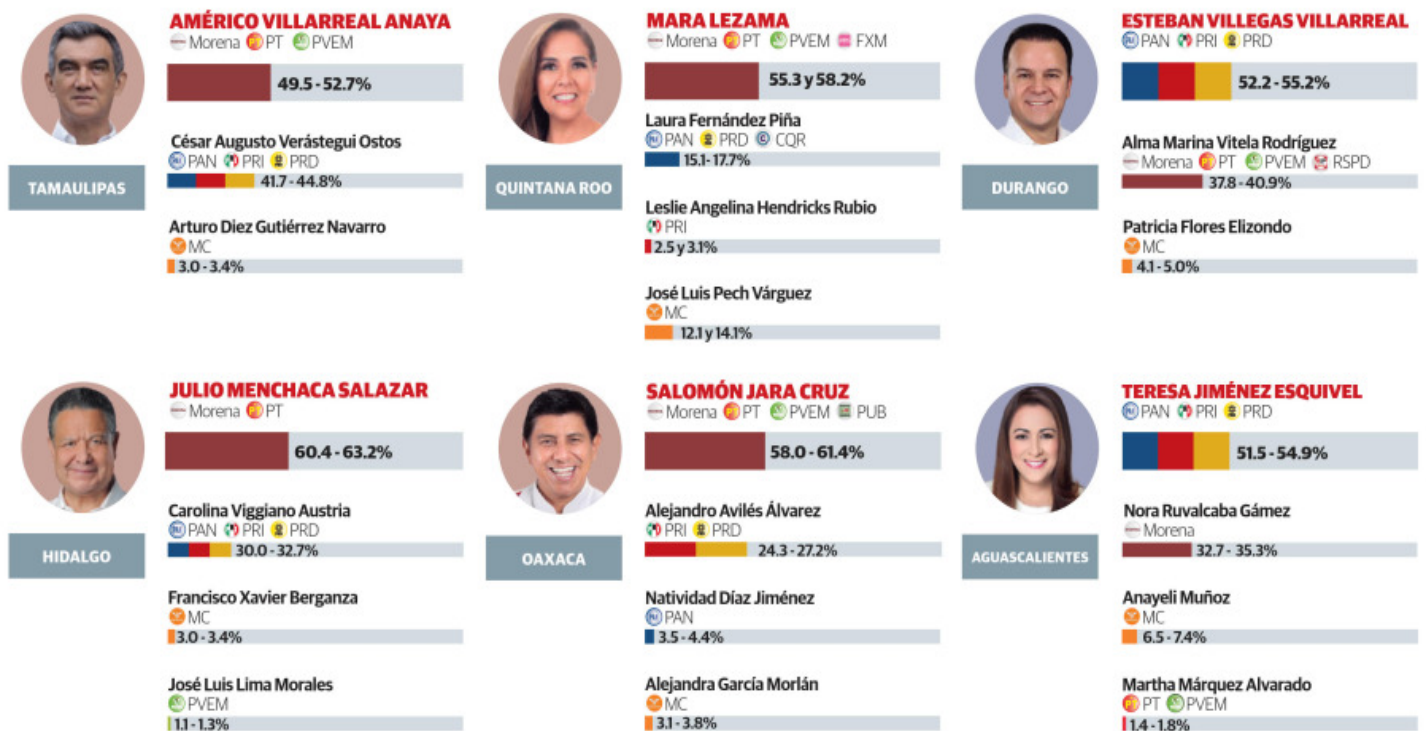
TAMAULIPAS

AMÉRICO VILLARREAL ANAYA
Morena PT PVEM
49.5 - 52.7%

César Augusto Verástegui Ostos
PAN PRI PRD
41.7 - 44.8%

Arturo Diez Gutiérrez Navarro
MC
3.0 - 3.4%

QUINTANA ROO

MARA LEZAMA
Morena PT PVEM FXM
55.3 y 58.2%

Laura Fernández Piña
PAN PRD CQR
15.1 - 17.7%

Leslie Angelina Hendricks Rubio
PRI
2.5 y 3.1%

José Luis Pech Várguez
MC
12.1 y 14.1%

DURANGO

ESTEBAN VILLEGAS VILLARREAL
PAN PRI PRD
52.2 - 55.2%

Alma Marina Vitela Rodríguez
Morena PT PVEM RSPD
37.8 - 40.9%

Patricia Flores Elizondo
MC
4.1 - 5.0%

HIDALGO

JULIO MENCHACA SALAZAR
Morena PT
60.4 - 63.2%

Carolina Viggiano Austria
PAN PRI PRD
30.0 - 32.7%

Francisco Xavier Berganza
MC
3.0 - 3.4%

José Luis Lima Morales
PVEM
1.1 - 1.3%

OAXACA

SALOMÓN JARA CRUZ
Morena PT PVEM PUB
58.0 - 61.4%

Alejandro Avilés Álvarez
PRI PRD
24.3 - 27.2%

Natividad Díaz Jiménez
PAN
3.5 - 4.4%

Alejandra García Morlán
MC
3.1 - 3.8%

AGUASCALIENTES

TERESA JIMÉNEZ ESQUIVEL
PAN PRI PRD
51.5 - 54.9%

Nora Ruvalcaba Gámez
Morena
32.7 - 35.3%

Anayeli Muñoz
MC
6.5 - 7.4%

Martha Márquez Alvarado
PT PVEM
1.4 - 1.8%